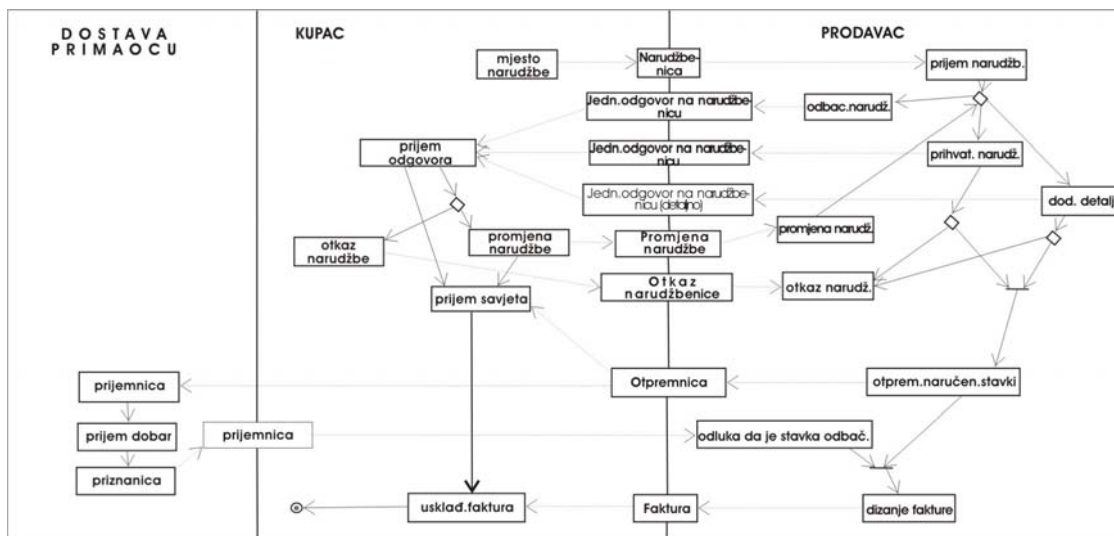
DOSTAVA PRIMAOCU

KUPAC

PRODAVAC

mjesto narudžbe

Narudžbenica

prijem narudžb.

Jedn.odgovor na narudžbenicu

odbac.narudž.

prijem odgovora

Jedn.odgovor na narudžbenicu

prihvat. narudž.

Jedn.odgovor na narudžbenicu (detaljno)

dod. detalj

otkaz narudžbe

promjena narudžbe

Promjena narudžbe

promjena narudž.

prijem savjeta

Otkaz narudžbenice

otkaz narudž.

prijemnica

Otpremnica

otprem.naručen.stavki

prijem dobar

prijemnica

odluka da je stavka odbač.

priznanica

usklađ.faktura

Faktura

dizanje fakture